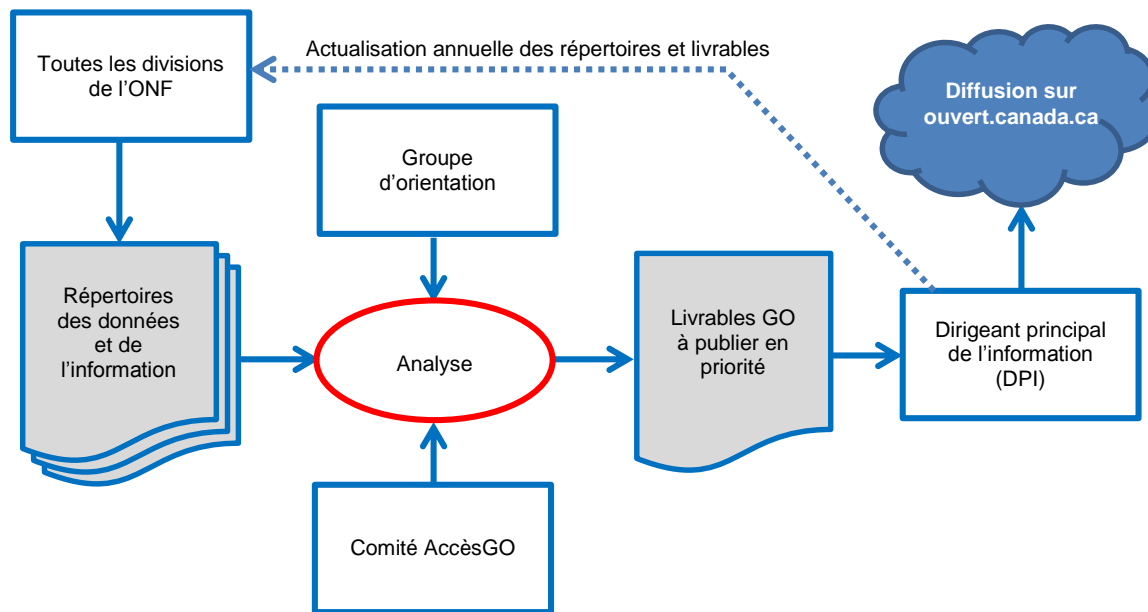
Toutes les divisions de l’ONF

Actualisation annuelle des répertoires et livrables

Diffusion sur ouvert.canada.ca

Groupe d’orientation

Répertoires des données et de l’information

Analyse

Livrables GO à publier en priorité

Dirigeant principal de l’information (DPI)

Comité AccèsGO